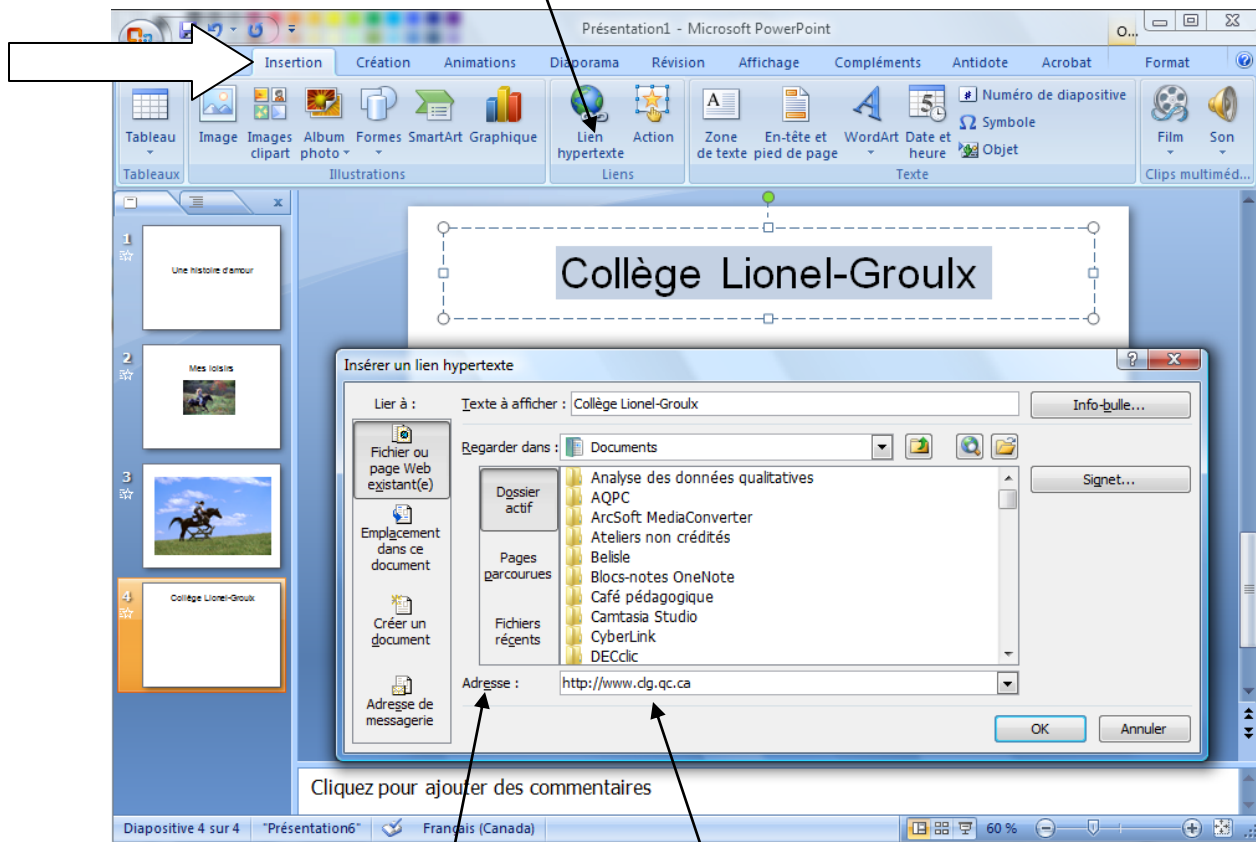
Présentation1 - Microsoft PowerPoint

O...

Insertion Création Animations Diaporama Révision Affichage Compléments Antidote Acrobat Format

Tableau
Tableaux
Image Images clipart Album photo Formes SmartArt Graphique
Illustrations
Lien hypertexte Action
Liens
Zone de texte En-tête et pied de page WordArt Date et heure Numéro de diapositive Symbole Objet
Texte
Film Son
Clips multiméd...

1 Une histoire d'amour
2 Mes loisirs
3
4 Collège Lionel-Groulx

Collège Lionel-Groulx

Insérer un lien hypertexte

Lier à :
Fichier ou page Web existant(e)
Emplacement dans ce document
Créer un document
Adresse de messagerie

Texte à afficher : Collège Lionel-Groulx
Info-bulle...
Regarder dans : Documents
Dossier actif
Pages parcourues
Fichiers récents
Analyse des données qualitatives
AQPC
ArcSoft MediaConverter
Ateliers non crédités
Belisle
Blocs-notes OneNote
Café pédagogique
Camtasia Studio
CyberLink
DECclic
Signet...
Adresse : http://www.clg.qc.ca
OK Annuler

Cliquez pour ajouter des commentaires

Diapositive 4 sur 4 "Présentation6" Français (Canada) 60 %